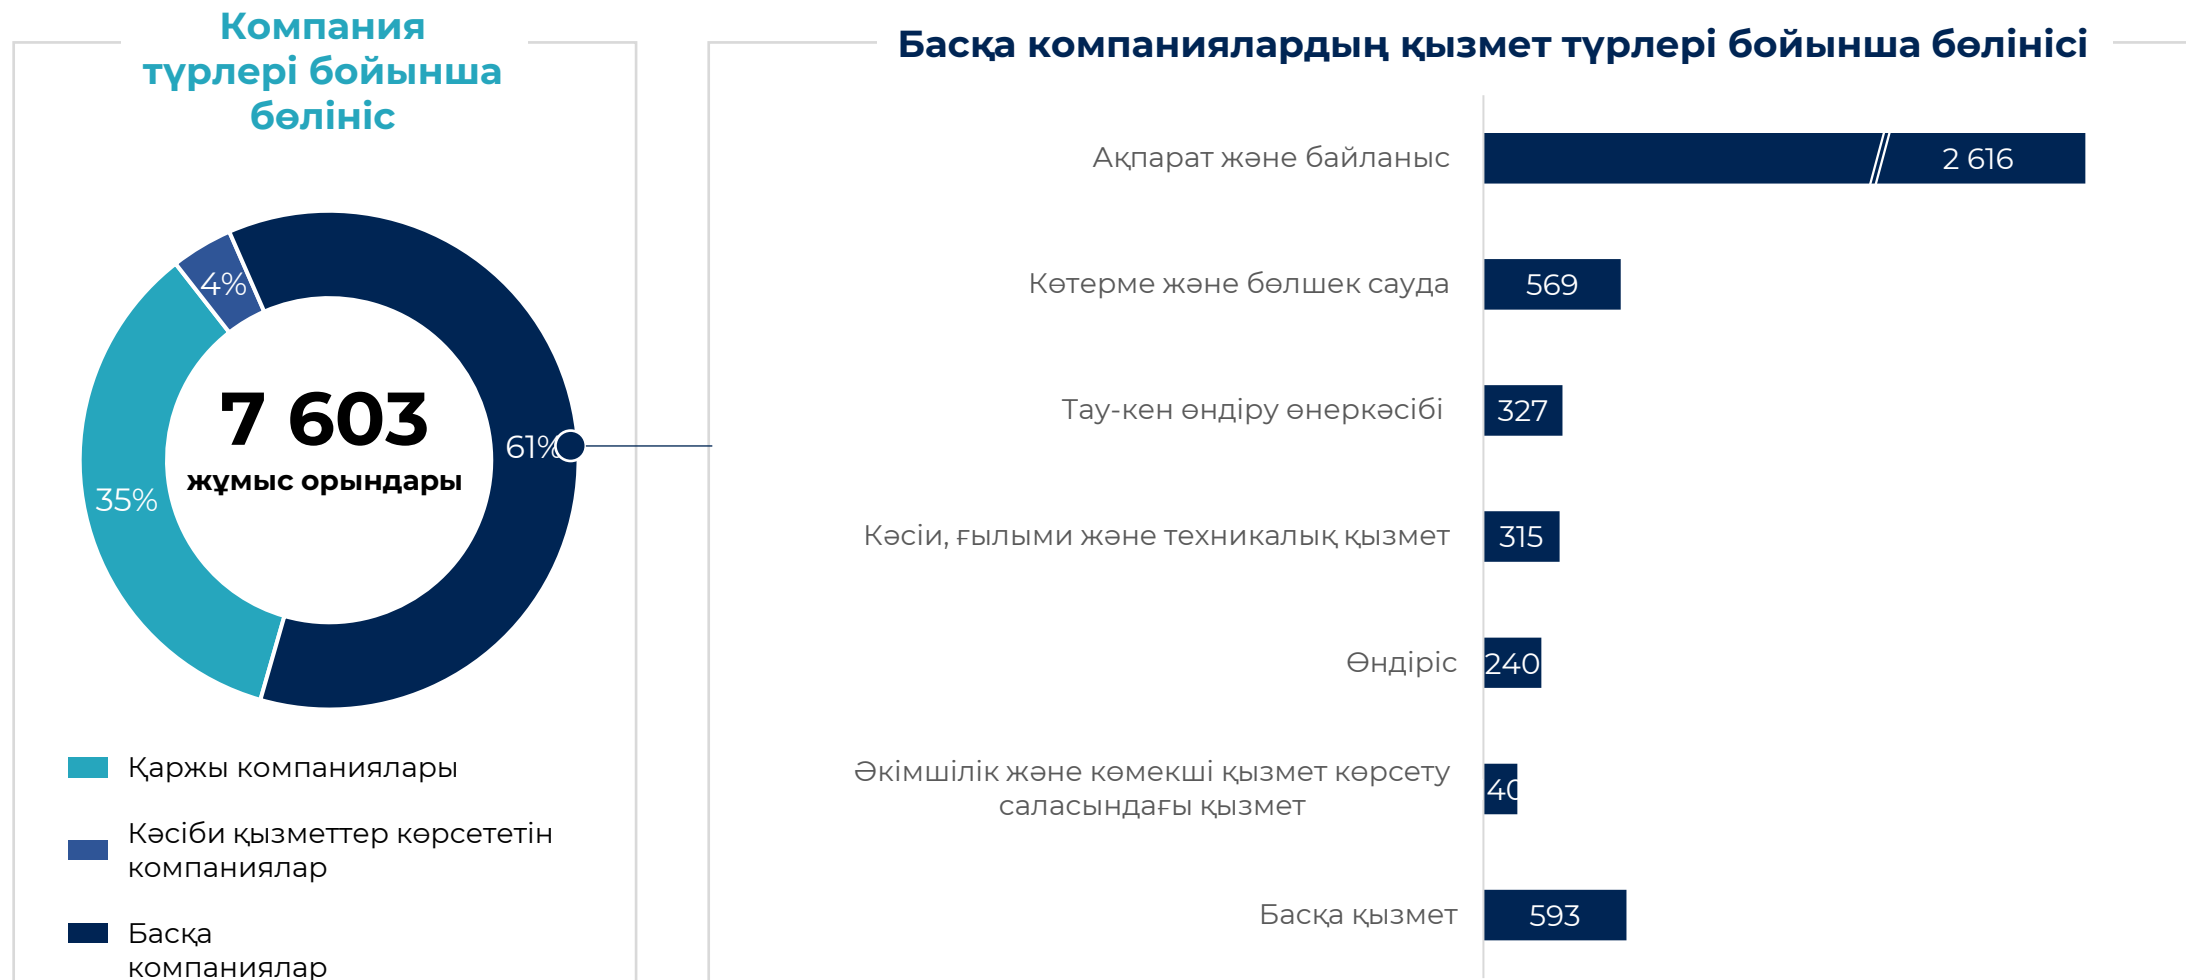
Компания түрлері бойынша бөлініс

4%

7 603
жұмыс орындары

61%

35%

Қаржы компаниялары

Кәсіби қызметтер көрсететін компаниялар

Басқа компаниялар

Басқа компаниялардың қызмет түрлері бойынша бөлінісі

Ақпарат және байланыс 2 616

Көтерме және бөлшек сауда 569

Тау-кен өндіру өнеркәсібі 327

Кәсіи, ғылыми және техникалық қызмет 315

Өндіріс 240

Әкімшілік және көмекші қызмет көрсету саласындағы қызмет 4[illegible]

Басқа қызмет 593